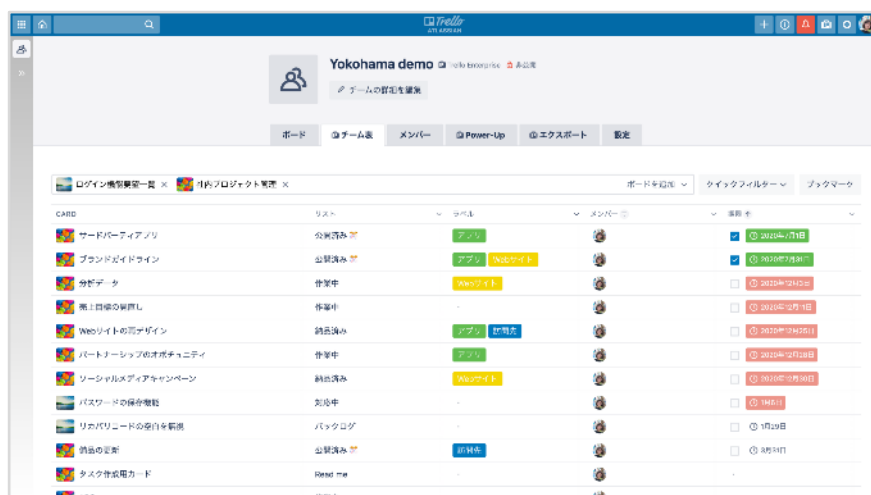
Trello ATLASSIAN

Yokohama demo Trello Enterprise 非公開

チームの詳細を編集

ボード | チーム表 | メンバー | Power-Up | エクスポート | 設定

ログイン情報表示一覧 × 社内プロジェクト管理 ×

ボードを追加 | クイックフィルター | ブックマーク

| CARD | リスト | ラベル | メンバー | 期限 |
|---|---|---|---|---|
| サードパーティアプリ | 公開済み | アプリ | | 2020年7月1日 |
| ブランドガイドライン | 公開済み | アプリ Webサイト | | 2020年7月31日 |
| 分析データ | 作業中 | Webサイト | | 2020年12月5日 |
| 売上目標の見直し | 作業中 | - | | 2020年12月1日 |
| Webサイトの再デザイン | 納品済み | アプリ 新規先 | | 2020年12月25日 |
| パートナーシップのオポチュニティ | 作業中 | アプリ | | 2020年12月28日 |
| ソーシャルメディアキャンペーン | 納品済み | Webサイト | | 2020年12月30日 |
| パスワードの保存機能 | 対応中 | - | | 1月5日 |
| リカバリーコードの発行を新規 | バックログ | - | | 1月29日 |
| 製品の更新 | 公開済み | 新規先 | | 3月31日 |
| タスク作成用カード | Read me | - | | - |